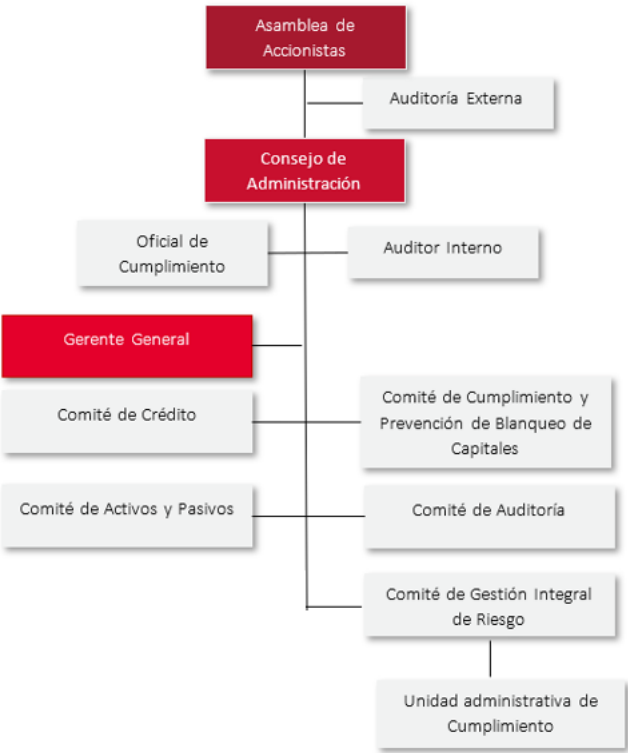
Asamblea de Accionistas

Auditoría Externa

Consejo de Administración

Oficial de Cumplimiento

Auditor Interno

Gerente General

Comité de Crédito

Comité de Cumplimiento y Prevención de Blanqueo de Capitales

Comité de Activos y Pasivos

Comité de Auditoría

Comité de Gestión Integral de Riesgo

Unidad administrativa de Cumplimiento